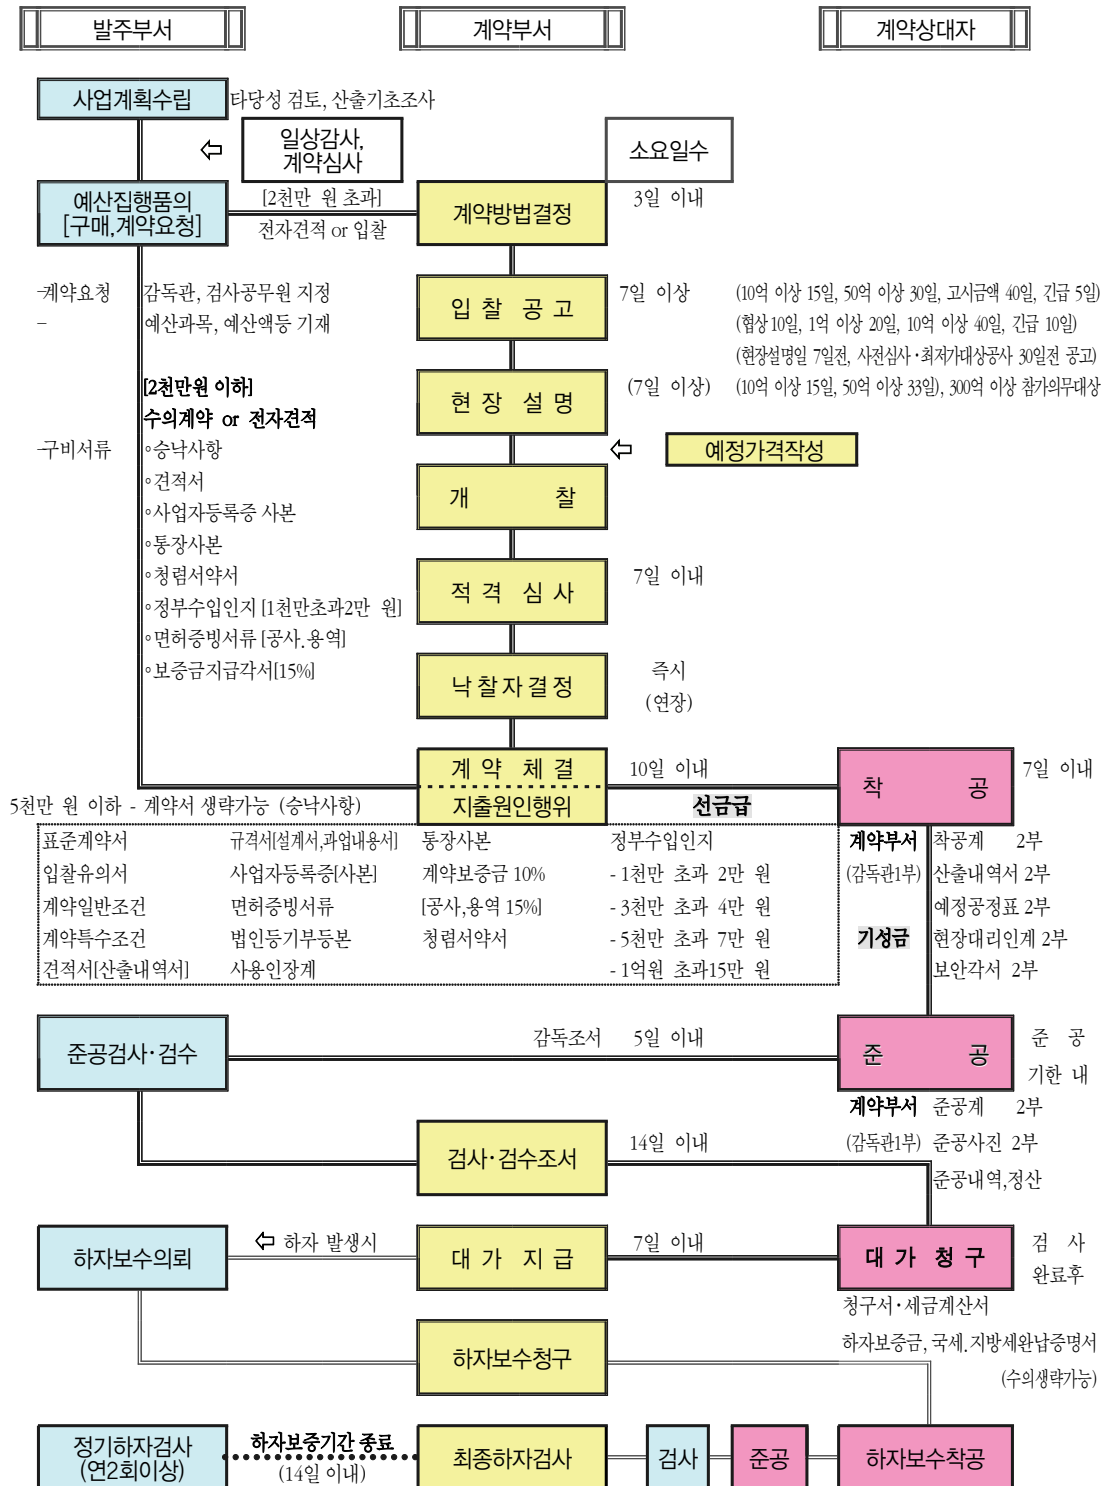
발주부서

계약부서

계약상대자

사업계획수립

타당성 검토, 산출기초조사

⇦

일상감사, 계약심사

소요일수

예산집행품의 [구매,계약요청]

[2천만 원 초과]

전자견적 or 입찰

계약방법결정

3일 이내

-계약요청

-

감독관, 검사공무원 지정

예산과목, 예산액등 기재

입 찰 공 고

7일 이상

(10억 이상 15일, 50억 이상 30일, 고시금액 40일, 긴급 5일)

(협상 10일, 1억 이상 20일, 10억 이상 40일, 긴급 10일)

(현장설명일 7일전, 사전심사·최저가대상공사 30일전 공고)

[2천만원 이하]

수의계약 or 전자견적

현 장 설 명

(7일 이상)

(10억 이상 15일, 50억 이상 33일), 300억 이상 참가의무대상

구비서류

∘승낙사항

⇦

예정가격작성

∘견적서

개 찰

∘사업자등록증 사본

∘통장사본

∘청렴서약서

적 격 심 사

7일 이내

∘정부수입인지 [1천만초과2만 원]

∘면허증빙서류 [공사.용역]

∘보증금지급각서[15%]

낙 찰 자 결 정

즉시

(연장)

계 약 체 결

10일 이내

착 공

7일 이내

5천만 원 이하 - 계약서 생략가능 (승낙사항)

지출원인행위

선금급

| 표준계약서 | 규격서[설계서,과업내용서] | 통장사본 | 정부수입인지 |
|---|---|---|---|
| 입찰유의서 | 사업자등록증[사본] | 계약보증금 10% | - 1천만 초과 2만 원 |
| 계약일반조건 | 면허증빙서류 | [공사,용역 15%] | - 3천만 초과 4만 원 |
| 계약특수조건 | 법인등기부등본 | 청렴서약서 | - 5천만 초과 7만 원 |
| 견적서[산출내역서] | 사용인장계 | | - 1억원 초과15만 원 |

계약부서

(감독관1부)

착공계 2부

산출내역서 2부

예정공정표 2부

기성금

현장대리인계 2부

보안각서 2부

준공검사·검수

감독조서 5일 이내

준 공

준 공 기한 내

계약부서

준공계 2부

(감독관1부)

준공사진 2부

준공내역,정산

검사·검수조서

14일 이내

하자보수의뢰

⇦ 하자 발생시

대 가 지 급

7일 이내

대 가 청 구

검 사 완료후

청구서·세금계산서

하자보증금, 국세.지방세완납증명서

(수의생략가능)

하자보수청구

정기하자검사 (연2회이상)

하자보증기간 종료

(14일 이내)

최종하자검사

검사

준공

하자보수착공